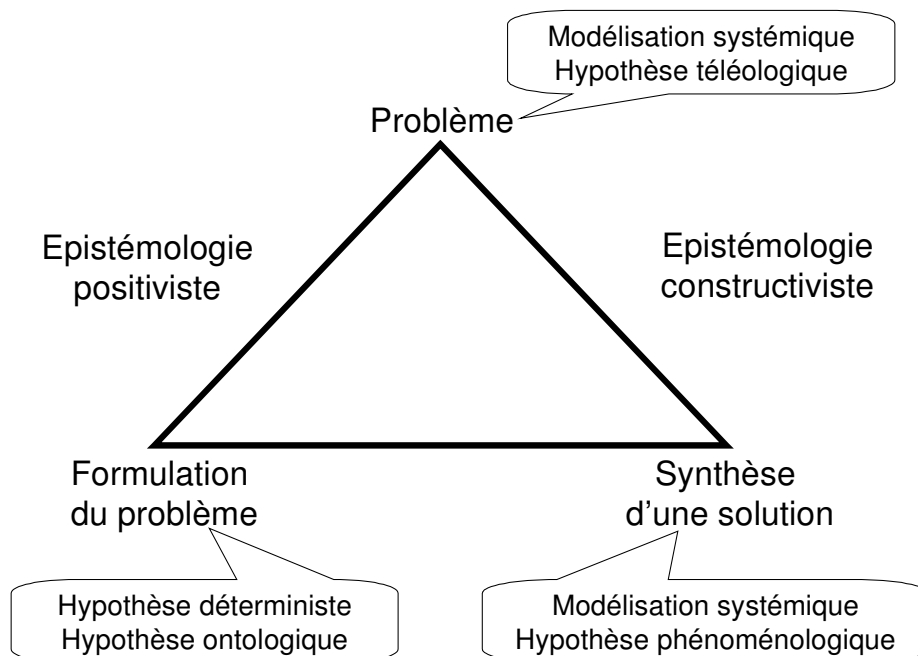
Modélisation systémique
Hypothèse téléologique

Problème

Epistémologie
positiviste

Epistémologie
constructiviste

Formulation
du problème

Synthèse
d'une solution

Hypothèse déterministe
Hypothèse ontologique

Modélisation systémique
Hypothèse phénoménologique